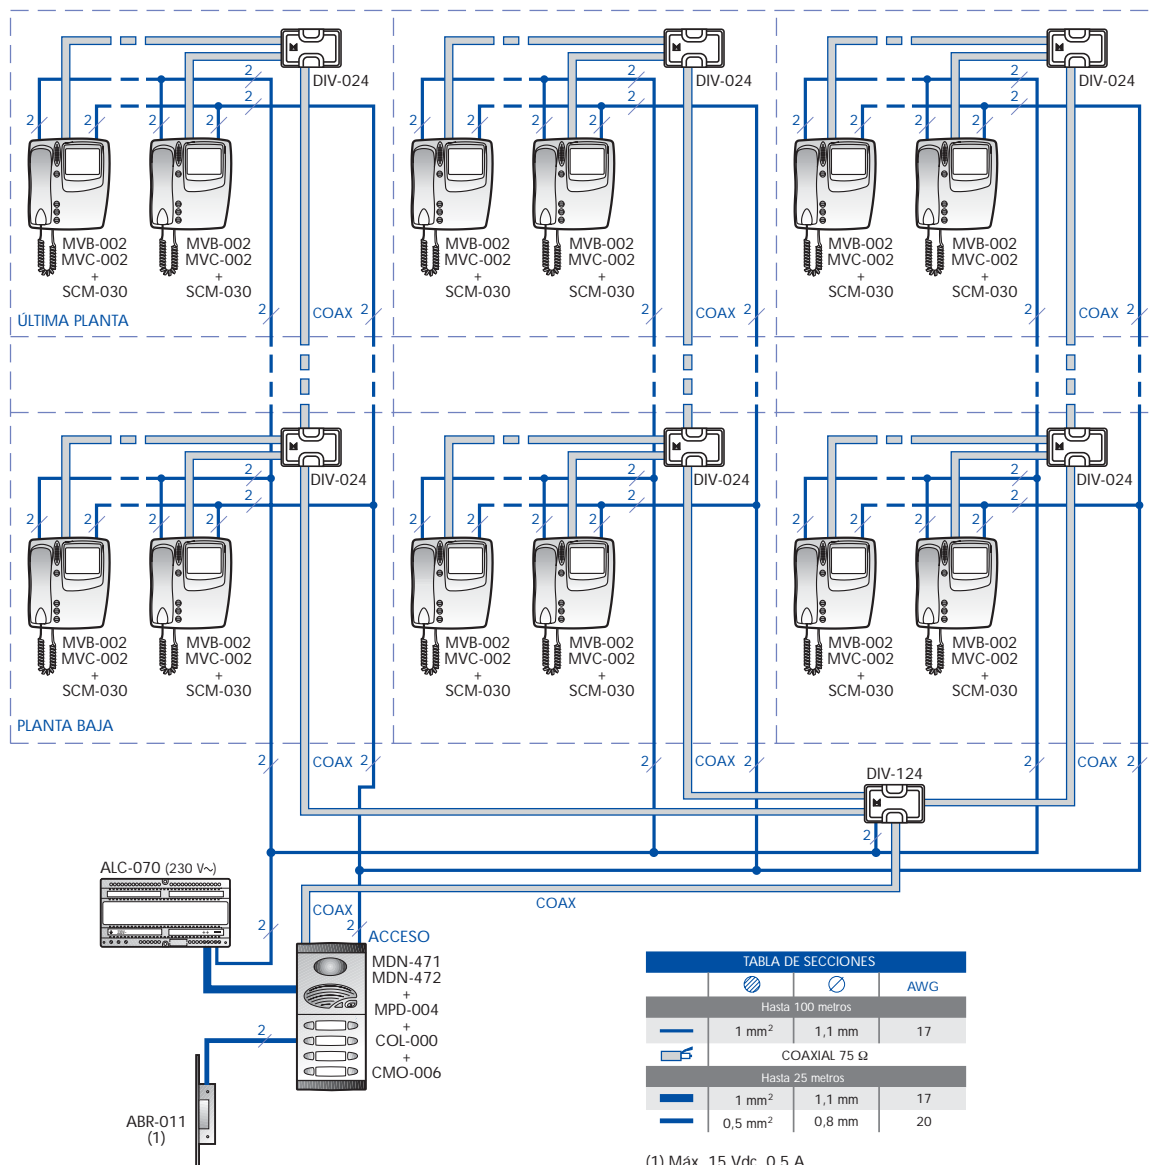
DIV-024
2
2
2 2 2 2
MVB-002
MVC-002
+
SCM-030
MVB-002
MVC-002
+
SCM-030
ÚLTIMA PLANTA
2 COAX 2

DIV-024
2
2
2 2 2 2
MVB-002
MVC-002
+
SCM-030
MVB-002
MVC-002
+
SCM-030
2 COAX 2

DIV-024
2
2
2 2 2 2
MVB-002
MVC-002
+
SCM-030
MVB-002
MVC-002
+
SCM-030
2 COAX 2

DIV-024
2
2
2 2 2 2
MVB-002
MVC-002
+
SCM-030
MVB-002
MVC-002
+
SCM-030
PLANTA BAJA
2 COAX 2

DIV-024
2
2
2 2 2 2
MVB-002
MVC-002
+
SCM-030
MVB-002
MVC-002
+
SCM-030
2 COAX 2

DIV-024
2
2
2 2 2 2
MVB-002
MVC-002
+
SCM-030
MVB-002
MVC-002
+
SCM-030
2 COAX 2

DIV-124
2

ALC-070 (230 V~)
2
COAX
2
ACCESO
COAX
MDN-471
MDN-472
+
MPD-004
+
COL-000
+
CMO-006
2
ABR-011
(1)

| TABLA DE SECCIONES | | | |
|---|---|---|---|
| | | | AWG |
| Hasta 100 metros | | | |
| | 1 mm$^2$ | 1,1 mm | 17 |
| | COAXIAL 75 Ω | | |
| Hasta 25 metros | | | |
| | 1 mm$^2$ | 1,1 mm | 17 |
| | 0,5 mm$^2$ | 0,8 mm | 20 |

(1) Máx. 15 Vdc, 0,5 A